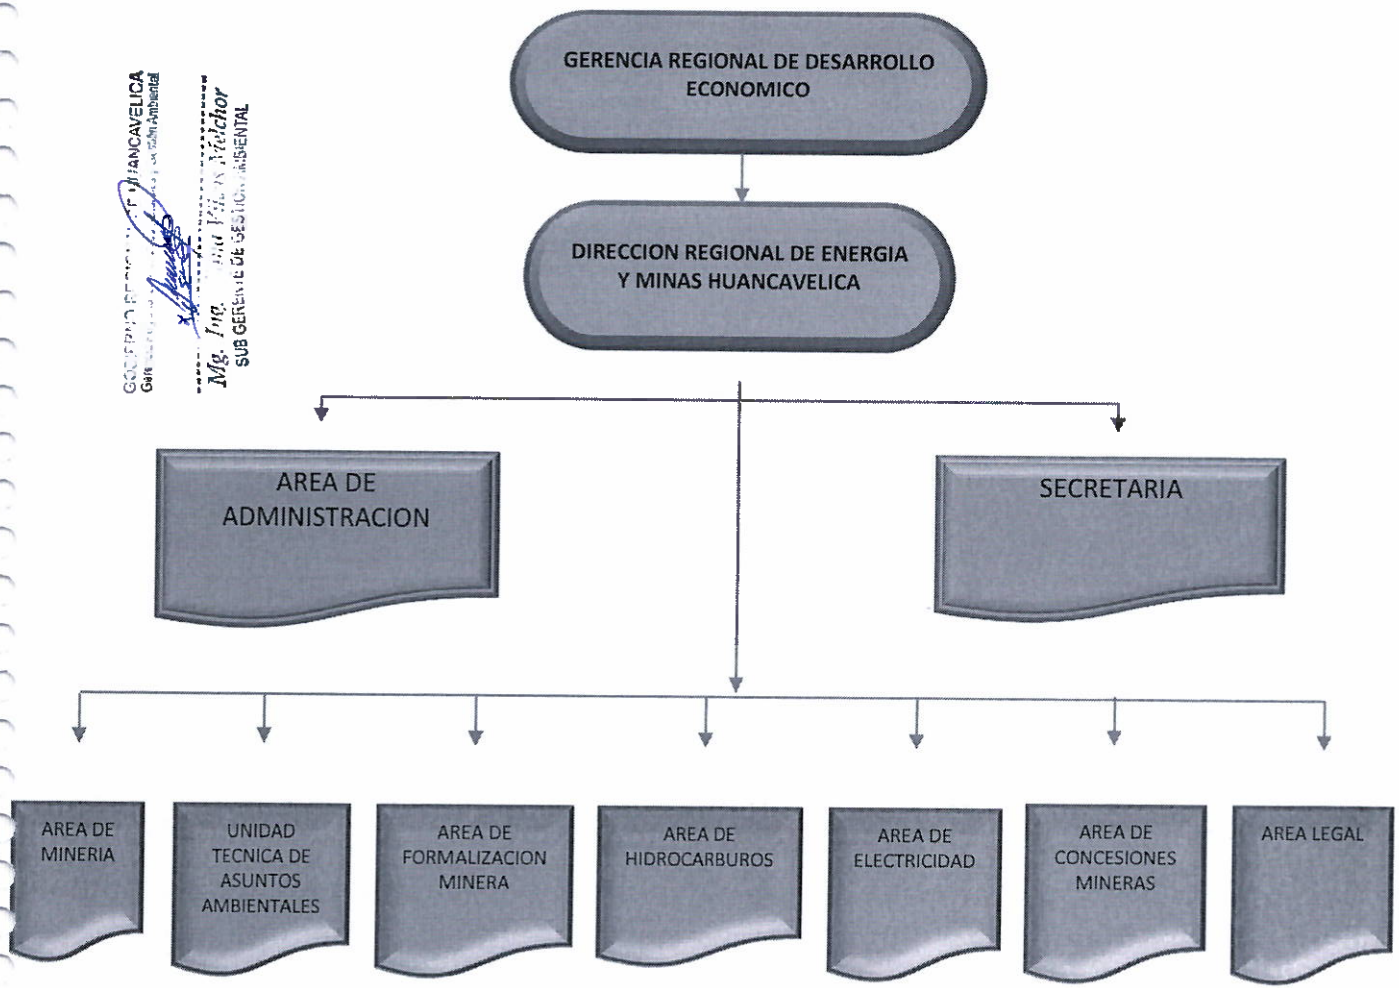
GOBIERNO REGIONAL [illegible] HUANCAVELICA
Gerencia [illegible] Gestión Ambiental

Mg. Ing. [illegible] Melchor
SUB GERENTE DE GESTIÓN AMBIENTAL

GERENCIA REGIONAL DE DESARROLLO ECONOMICO

DIRECCION REGIONAL DE ENERGIA Y MINAS HUANCAVELICA

AREA DE ADMINISTRACION

SECRETARIA

AREA DE MINERIA

UNIDAD TECNICA DE ASUNTOS AMBIENTALES

AREA DE FORMALIZACION MINERA

AREA DE HIDROCARBUROS

AREA DE ELECTRICIDAD

AREA DE CONCESIONES MINERAS

AREA LEGAL